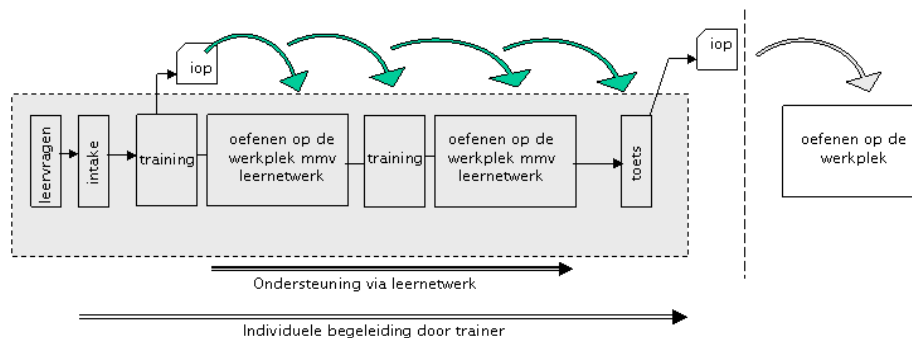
iop

iop

leervragen

intake

training

oefenen op de werkplek mmv leernetwerk

training

oefenen op de werkplek mmv leernetwerk

toets

oefenen op de werkplek

Ondersteuning via leernetwerk

Individuele begeleiding door trainer